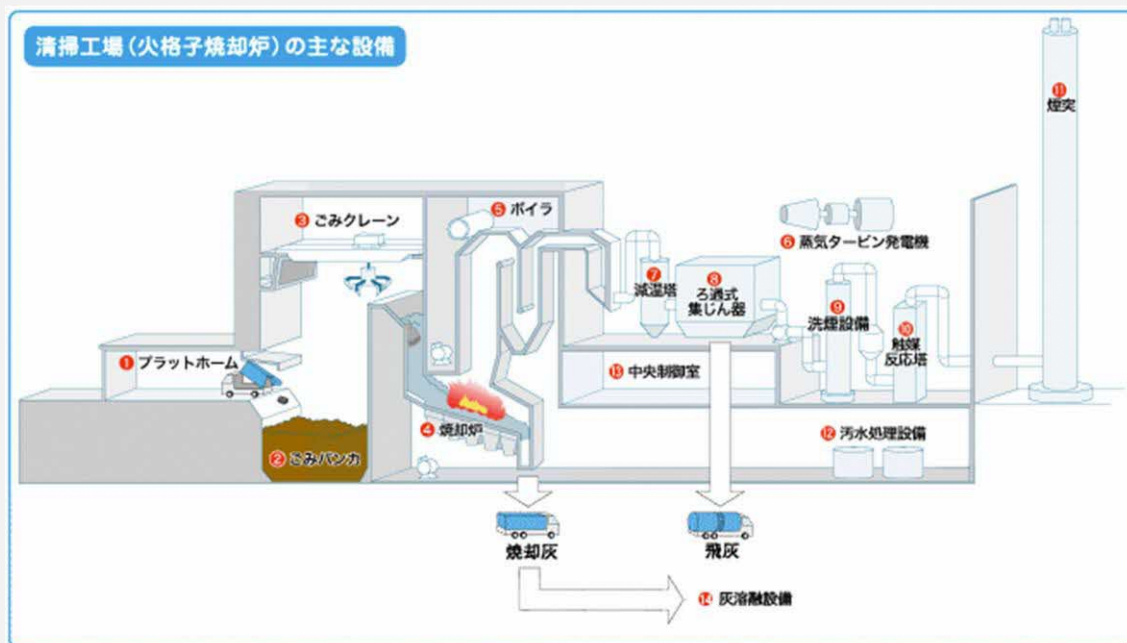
清掃工場（火格子焼却炉）の主な設備

⑪ 煙突

③ ごみクレーン

⑤ ボイラ

⑥ 蒸気タービン発電機

⑦ 減温塔

⑧ ろ過式集じん器

⑨ 洗煙設備

⑩ 触媒反応塔

① プラットホーム

⑬ 中央制御室

④ 焼却炉

⑫ 汚水処理設備

② ごみバンカ

焼却灰

飛灰

⑭ 灰溶融設備